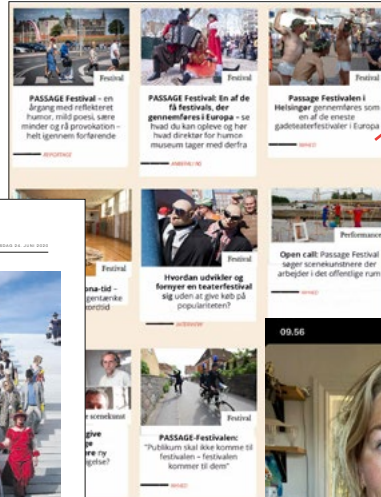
Festival

PASSAGE Festival – en årgang med reflekteret humor, mild poesi, sære minder og rå provokation – helt igennem forførende

REPORTAGE

Festival

PASSAGE Festival: En af de få festivals, der gennemføres i Europa – se hvad du kan opleve og hør hvad direktør for humor museum tager med derfra

ANMELDELSE

Festival

Passage Festivalen i Helsingør gennemføres som en af de eneste gadeteaterfestivaler i Europa

NYHED

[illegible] 24. JUNI 2020

Festival

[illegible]ona-tid – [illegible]gentærke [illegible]ortid

Festival

Hvordan udvikler og former en teaterfestival sig uden at give køb på populariteten?

INTERVIEW

Performance

Open call: Passage Festival søger scenekunstnere der arbejder i det offentlige rum

NYHED

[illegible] scenekunst

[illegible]give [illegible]gere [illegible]re ny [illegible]lse?

Festival

PASSAGE-Festivalen: "Publikum skal ikke komme til festivalen – festivalen kommer til dem"

NYHED

09.56